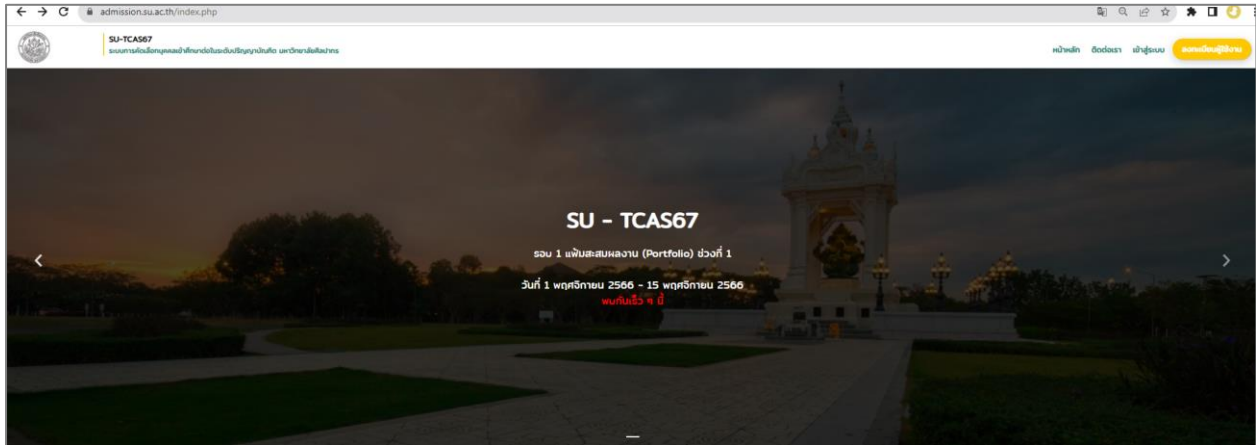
admission.su.ac.th/index.php

SU-TCAS67
ระบบการคัดเลือกบุคคลเข้าศึกษาต่อในระดับปริญญาบัณฑิต มหาวิทยาลัยศิลปากร

หน้าหลัก ติดต่อเรา เข้าสู่ระบบ ลงทะเบียนผู้ใช้งาน

SU - TCAS67

รอบ 1 แฟ้มสะสมผลงาน (Portfolio) ช่วงที่ 1

วันที่ 1 พฤศจิกายน 2566 - 15 พฤศจิกายน 2566
พบกันเร็ว ๆ นี้